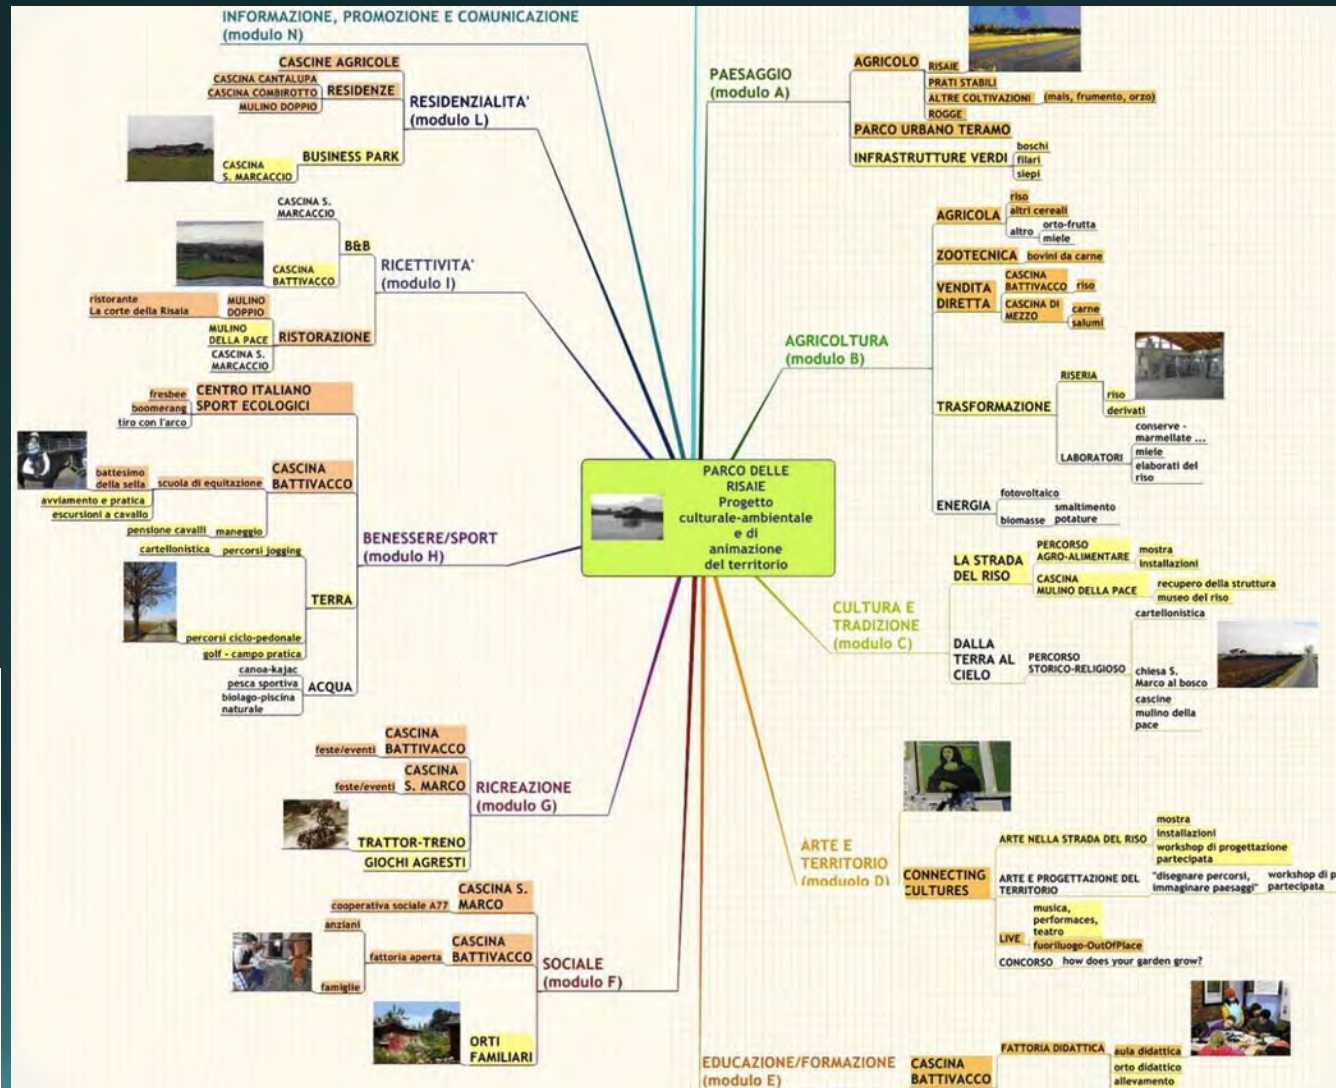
INFORMAZIONE, PROMOZIONE E COMUNICAZIONE
(modulo N)

CASCINE AGRICOLE
CASCINA CANTALUPA
CASCINA COMBIROTTO
MULINO DOPPIO
RESIDENZE
RESIDENZIALITA'
(modulo L)
CASCINA
S. MARCACCIO
BUSINESS PARK

CASCINA S.
MARCACCIO
B&B
CASCINA
BATTIVACCO
RICETTIVITA'
(modulo I)
ristorante
La corte della Risaia
MULINO
DOPPIO
MULINO
DELLA PACE
RISTORAZIONE
CASCINA S.
MARCACCIO

fresbee
boomerang
tiro con l'arco
CENTRO ITALIANO
SPORT ECOLOGICI
battesimo
della sella
scuola di equitazione
CASCINA
BATTIVACCO
avviamento e pratica
escursioni a cavallo
pensione cavalli
maneggio
BENESSERE/SPORT
(modulo H)
cartellonistica
percorsi jogging
TERRA
percorsi ciclo-pedonale
golf - campo pratica
canoa-kajac
pesca sportiva
biolago-piscina
naturale
ACQUA

feste/eventi
CASCINA
BATTIVACCO
feste/eventi
CASCINA
S. MARCO
RICREAZIONE
(modulo G)
TRATTOR-TRENO
GIOCHI AGRESTI

cooperativa sociale A77
CASCINA S.
MARCO
anziani
fattoria aperta
CASCINA
BATTIVACCO
SOCIALE
(modulo F)
famiglie
ORTI
FAMILIARI

PARCO DELLE
RISAIE
Progetto
culturale-ambientale
e di
animazione
del territorio

PAESAGGIO
(modulo A)
AGRICOLO
RISAIE
PRATI STABILI
ALTRE COLTIVAZIONI
(mais, frumento, orzo)
ROGGE
PARCO URBANO TERAMO
INFRASTRUTTURE VERDI
boschi
filari
siepi

AGRICOLA
riso
altri cereali
altro
orto-frutta
miele
ZOOTECNICA
bovini da carne
VENDITA
DIRETTA
CASCINA
BATTIVACCO
riso
CASCINA DI
MEZZO
carne
salumi
AGRICOLTURA
(modulo B)
RISERIA
riso
derivati
TRASFORMAZIONE
conserve -
marmellate ...
LABORATORI
miele
elaborati del
riso
ENERGIA
fotovoltaico
smaltimento
biomasse
potature

LA STRADA
DEL RISO
PERCORSO
AGRO-ALIMENTARE
mostra
installazioni
CASCINA
MULINO DELLA PACE
recupero della struttura
museo del riso
CULTURA E
TRADIZIONE
(modulo C)
cartellonistica
DALLA
TERRA AL
CIELO
PERCORSO
STORICO-RELIGIOSO
chiesa S.
Marco al bosco
cascine
mulino della
pace

ARTE NELLA STRADA DEL RISO
mostra
installazioni
workshop di progettazione
partecipata
ARTE E
TERRITORIO
(moduolo D)
CONNECTING
CULTURES
ARTE E PROGETTAZIONE DEL
TERRITORIO
"disegnare percorsi,
immaginare paesaggi"
workshop di p
partecipata
LIVE
musica,
performaces,
teatro
fuoriluogo-OutOfPlace
CONCORSO
how does your garden grow?

EDUCAZIONE/FORMAZIONE
(modulo E)
CASCINA
BATTIVACCO
FATTORIA DIDATTICA
aula didattica
orto didattico
allevamento